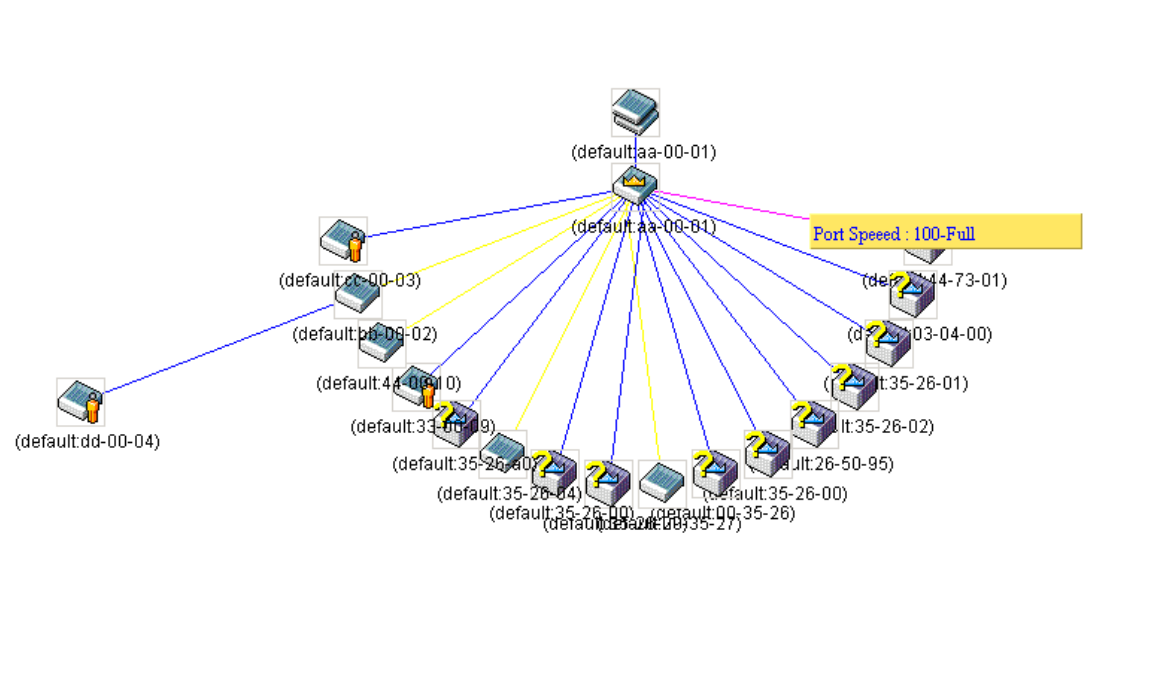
(default:aa-00-01)

(default:aa-00-01)

Port Speeed : 100-Full

(default:cc-00-03)

(default:bb-00-02)

(default:44-00-10)

(default:dd-00-04)

(default:33-00-09)

(default:35-26-a0)

(default:35-26-04)

(default:35-26-00)

(default:35-26-00)

(default:00-35-26)

(default:35-26-00)

(default:26-50-95)

(default:35-26-02)

(default:35-26-01)

(default:03-04-00)

(default:44-73-01)

(default:35-26-00)(default:35-27)